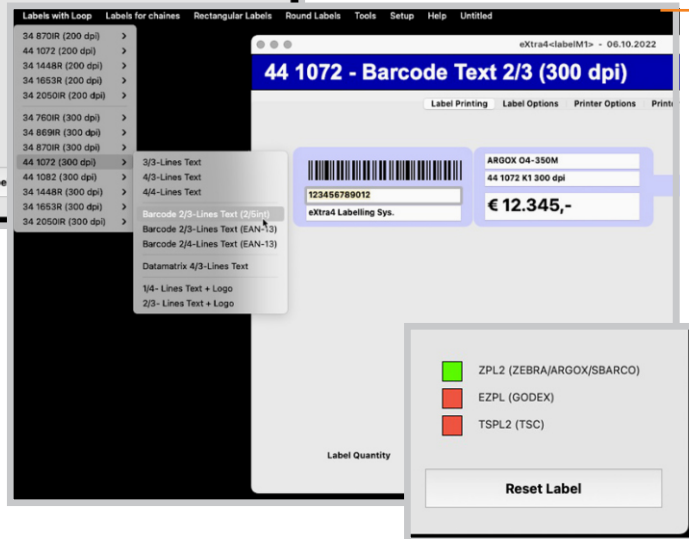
Labels with Loop Labels for chaines Rectangular Labels Round Labels Tools Setup Help Untitled

34 870IR (200 dpi)
44 1072 (200 dpi)
34 1448R (200 dpi)
34 1653R (200 dpi)
34 2050IR (200 dpi)
34 760IR (300 dpi)
34 869IR (300 dpi)
34 870IR (300 dpi)
44 1072 (300 dpi)
44 1082 (300 dpi)
34 1448R (300 dpi)
34 1653R (300 dpi)
34 2050IR (300 dpi)

3/3-Lines Text
4/3-Lines Text
4/4-Lines Text
Barcode 2/3-Lines Text (2/5int)
Barcode 2/3-Lines Text (EAN-13)
Barcode 2/4-Lines Text (EAN-13)
Datamatrix 4/3-Lines Text
1/4- Lines Text + Logo
2/3- Lines Text + Logo

eXtra4<labelM1> - 06.10.2022

44 1072 - Barcode Text 2/3 (300 dpi)

Label Printing Label Options Printer Options Printe

123456789012
eXtra4 Labelling Sys.

ARGOX O4-350M
44 1072 K1 300 dpi
€ 12.345,-

Label Quantity

ZPL2 (ZEBRA/ARGOX/SBARCO)
EZPL (GODEX)
TSPL2 (TSC)

Reset Label